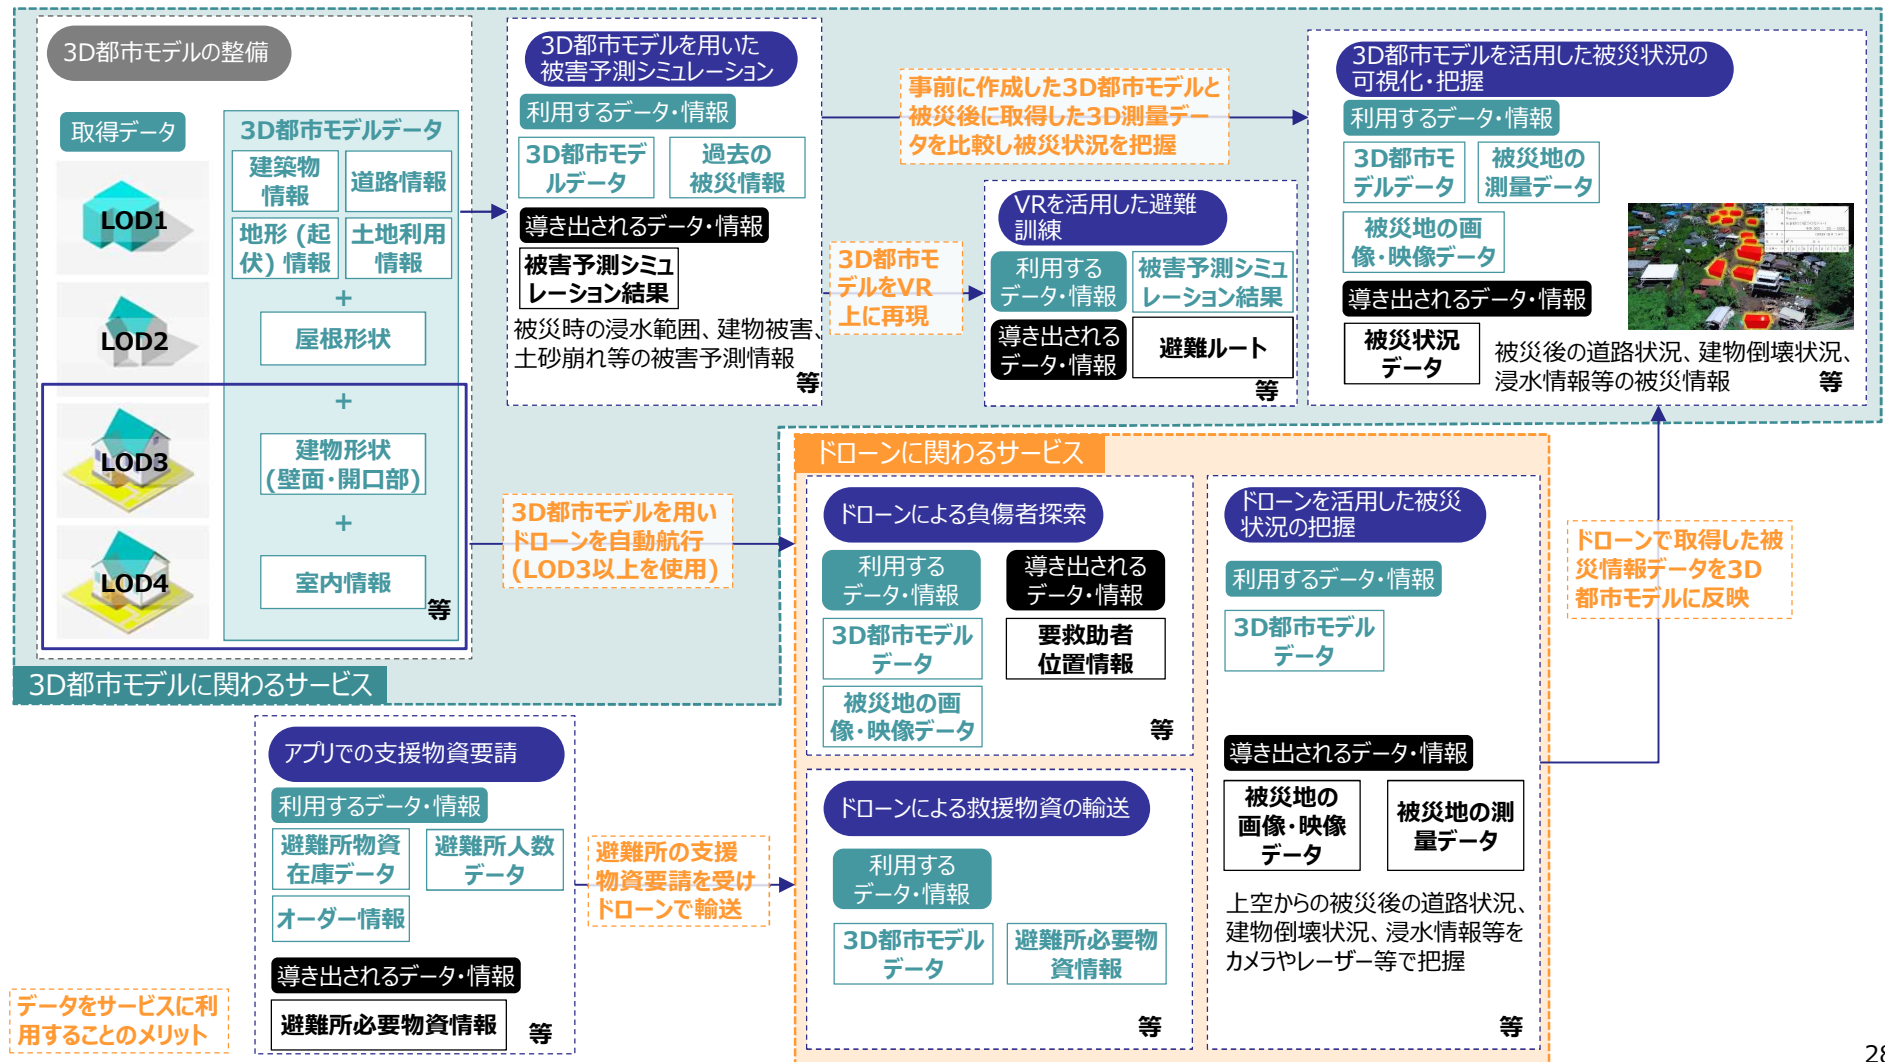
3D都市モデルの整備

取得データ

LOD1

LOD2

LOD3

LOD4

3D都市モデルデータ

建築物情報

道路情報

地形（起伏）情報

土地利用情報

+

屋根形状

+

建物形状（壁面・開口部）

+

室内情報

等

3D都市モデルに関わるサービス

3D都市モデルを用いた被害予測シミュレーション

利用するデータ・情報

3D都市モデルデータ

過去の被災情報

導き出されるデータ・情報

被害予測シミュレーション結果

被災時の浸水範囲、建物被害、土砂崩れ等の被害予測情報

等

事前に作成した3D都市モデルと被災後に取得した3D測量データを比較し被災状況を把握

3D都市モデルをVR上に再現

VRを活用した避難訓練

利用するデータ・情報

被害予測シミュレーション結果

導き出されるデータ・情報

避難ルート

等

3D都市モデルを活用した被災状況の可視化・把握

利用するデータ・情報

3D都市モデルデータ

被災地の測量データ

被災地の画像・映像データ

導き出されるデータ・情報

被災状況データ

被災後の道路状況、建物倒壊状況、浸水情報等の被災情報

等

3D都市モデルを用いドローンを自動航行（LOD3以上を使用）

ドローンに関わるサービス

ドローンによる負傷者探索

利用するデータ・情報

導き出されるデータ・情報

3D都市モデルデータ

要救助者位置情報

被災地の画像・映像データ

等

ドローンを活用した被災状況の把握

利用するデータ・情報

3D都市モデルデータ

導き出されるデータ・情報

被災地の画像・映像データ

被災地の測量データ

上空からの被災後の道路状況、建物倒壊状況、浸水情報等をカメラやレーザー等で把握

等

ドローンで取得した被災情報データを3D都市モデルに反映

ドローンによる救援物資の輸送

利用するデータ・情報

3D都市モデルデータ

避難所必要物資情報

等

アプリでの支援物資要請

利用するデータ・情報

避難所物資在庫データ

避難所人数データ

オーダー情報

導き出されるデータ・情報

避難所必要物資情報

等

避難所の支援物資要請を受けドローンで輸送

データをサービスに利用することのメリット

28